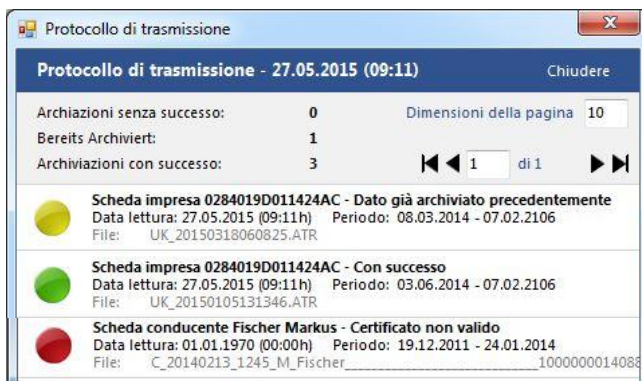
Protocollo di trasmissione

Protocollo di trasmissione - 27.05.2015 (09:11)

Chiudere

Archiazioni senza successo: 0

Bereits Archiviert: 1

Archiviazioni con successo: 3

Dimensioni della pagina 10

1 di 1

Scheda impresa 0284019D011424AC - Dato già archiviato precedentemente
Data lettura: 27.05.2015 (09:11h) Periodo: 08.03.2014 - 07.02.2106
File: UK_20150318060825.ATR

Scheda impresa 0284019D011424AC - Con successo
Data lettura: 27.05.2015 (09:11h) Periodo: 03.06.2014 - 07.02.2106
File: UK_20150105131346.ATR

Scheda conducente Fischer Markus - Certificato non valido
Data lettura: 01.01.1970 (00:00h) Periodo: 19.12.2011 - 24.01.2014
File: C_20140213_1245_M_Fischer________________________100000001408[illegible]